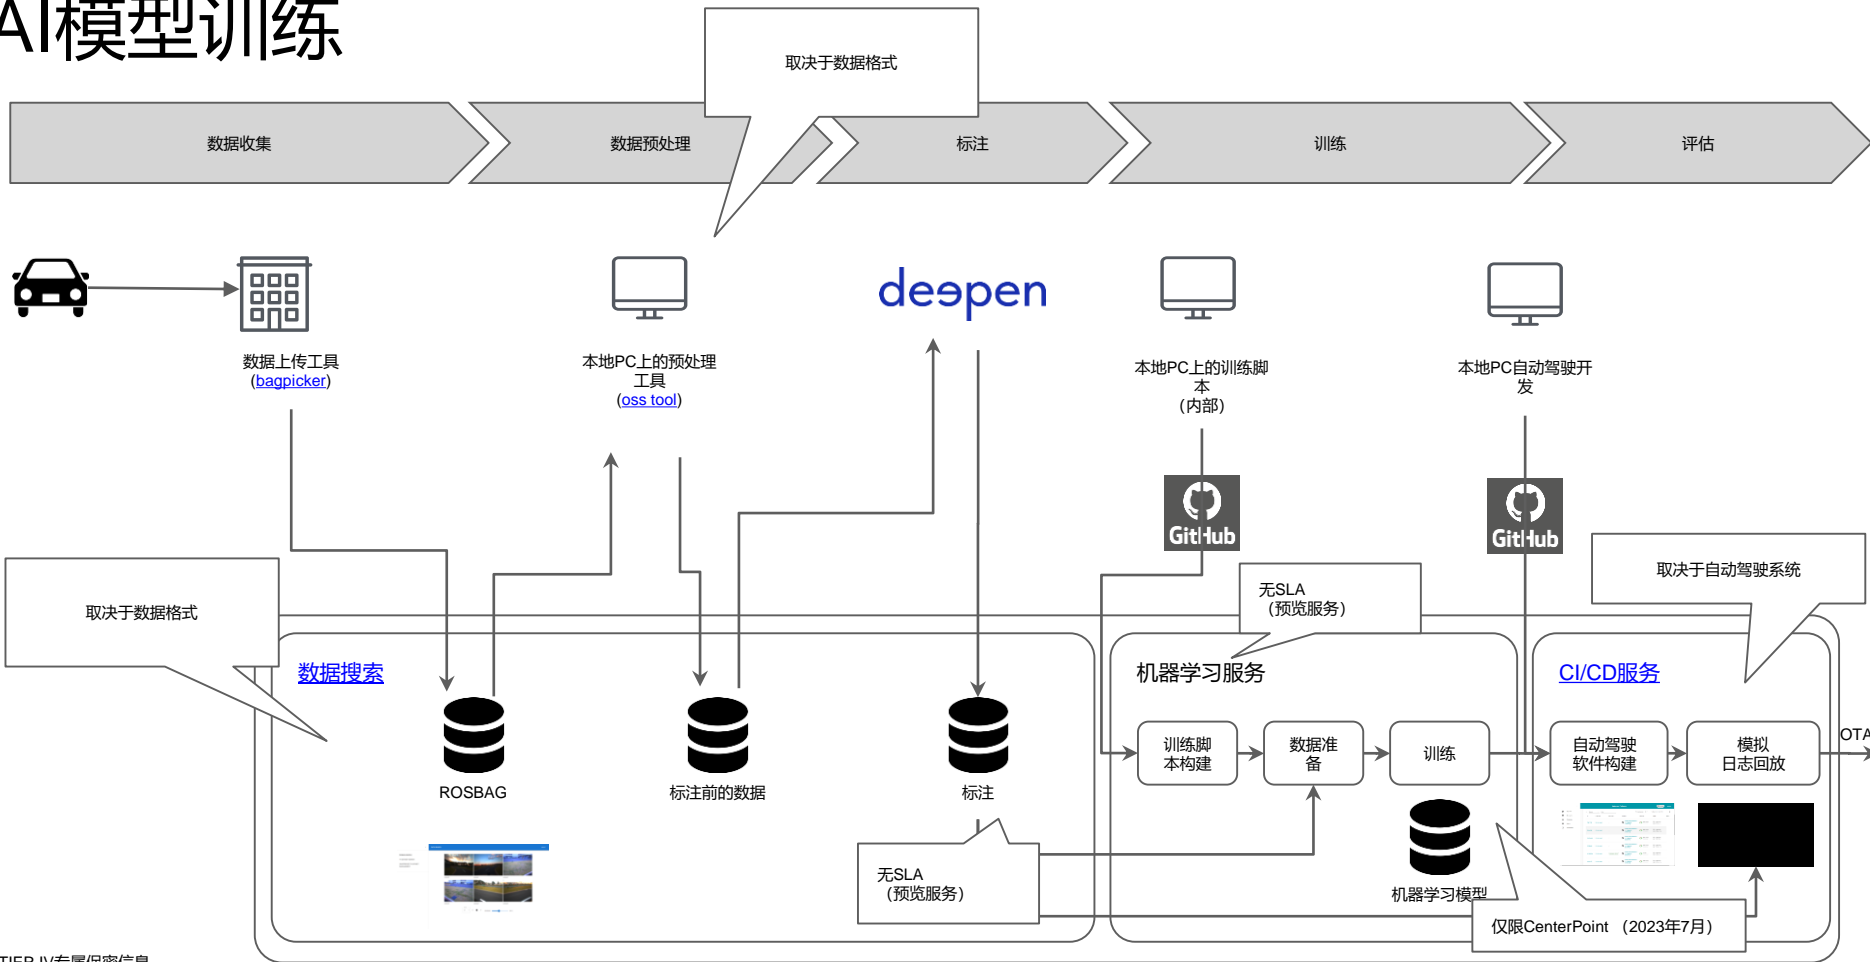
AI模型训练

取决于数据格式

数据收集

数据预处理

标注

训练

评估

数据上传工具
(bagpicker)

本地PC上的预处理工具
(oss tool)

deepen

本地PC上的训练脚本
(内部)

本地PC自动驾驶开发

GitHub

GitHub

无SLA
(预览服务)

取决于自动驾驶系统

取决于数据格式

数据搜索

机器学习服务

CI/CD服务

OTA

训练脚本构建

数据准备

训练

自动驾驶软件构建

模拟日志回放

ROSBAG

标注前的数据

标注

无SLA
(预览服务)

机器学习模型

仅限CenterPoint （2023年7月）

TIER IV专属保密信息